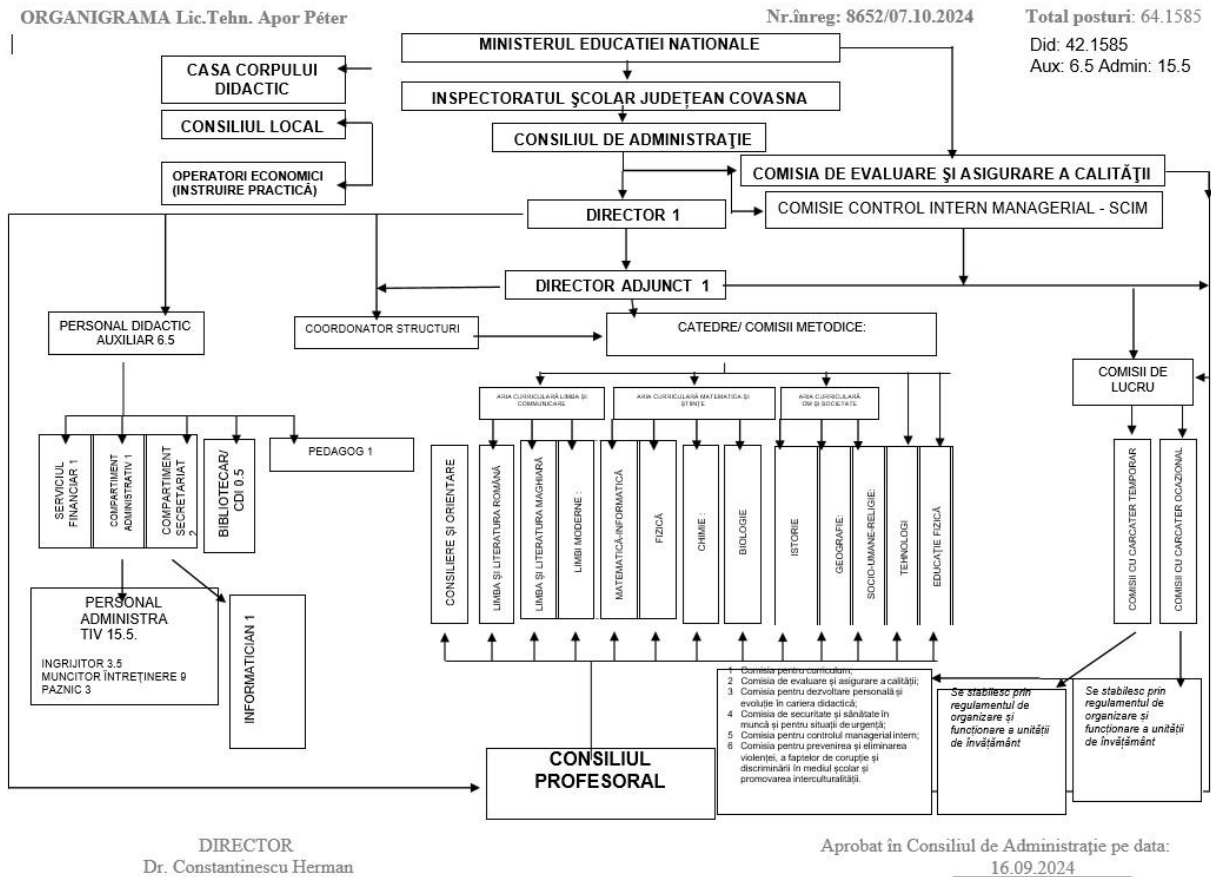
ORGANIGRAMA Lic.Tehn. Apor Péter

Nr.înreg: 8652/07.10.2024

Total posturi: 64.1585

Did: 42.1585
Aux: 6.5 Admin: 15.5

MINISTERUL EDUCATIEI NATIONALE

CASA CORPULUI DIDACTIC

INSPECTORATUL ŞCOLAR JUDEŢEAN COVASNA

CONSILIUL LOCAL

CONSILIUL DE ADMINISTRAŢIE

OPERATORI ECONOMICI (INSTRUIRE PRACTICĂ)

COMISIA DE EVALUARE ŞI ASIGURARE A CALITĂŢII

DIRECTOR 1

COMISIE CONTROL INTERN MANAGERIAL - SCIM

DIRECTOR ADJUNCT 1

PERSONAL DIDACTIC AUXILIAR 6.5

COORDONATOR STRUCTURI

CATEDRE/ COMISII METODICE:

COMISII DE LUCRU

ARIA CURRICULARĂ LIMBĂ ŞI COMUNICARE

ARIA CURRICULARĂ MATEMATICĂ ŞI ŞTIINŢE

ARIA CURRICULARĂ OM ŞI SOCIETATE

SERVICIUL FINANCIAR 1

COMPARTIMENT ADMINISTRATIV 1

COMPARTIMENT SECRETARIAT 2

BIBLIOTECAR/ CDI 0.5

PEDAGOG 1

CONSILIERE ŞI ORIENTARE

LIMBA ŞI LITERATURA ROMÂNĂ

LIMBA ŞI LITERATURA MAGHIARĂ

LIMBI MODERNE :

MATEMATICĂ-INFORMATICĂ

FIZICĂ

CHIMIE :

BIOLOGIE

ISTORIE

GEOGRAFIE:

SOCIO-UMANE-RELIGIE:

TEHNOLOGII

EDUCAŢIE FIZICĂ

COMISII CU CARCATER TEMPORAR

COMISII CU CARCATER OCAZIONAL

PERSONAL ADMINISTRATIV 15.5.

INGRIJITOR 3.5
MUNCITOR ÎNTREŢINERE 9
PAZNIC 3

INFORMATICIAN 1

1 Comisia pentru curriculum;
2 Comisia de evaluare şi asigurare a calităţii;
3 Comisia pentru dezvoltare personală şi evoluţie în cariera didactică;
4 Comisia de securitate şi sănătate în muncă şi pentru situaţii de urgenţă;
5 Comisia pentru controlul managerial intern;
6 Comisia pentru prevenirea şi eliminarea violenţei, a faptelor de corupţie şi discriminării în mediul şcolar şi promovarea interculturalităţii.

Se stabilesc prin regulamentul de organizare şi funcţionare a unităţii de învăţământ

Se stabilesc prin regulamentul de organizare şi funcţionare a unităţii de învăţământ

CONSILIUL PROFESORAL

DIRECTOR
Dr. Constantinescu Herman

Aprobat în Consiliul de Administraţie pe data: 16.09.2024